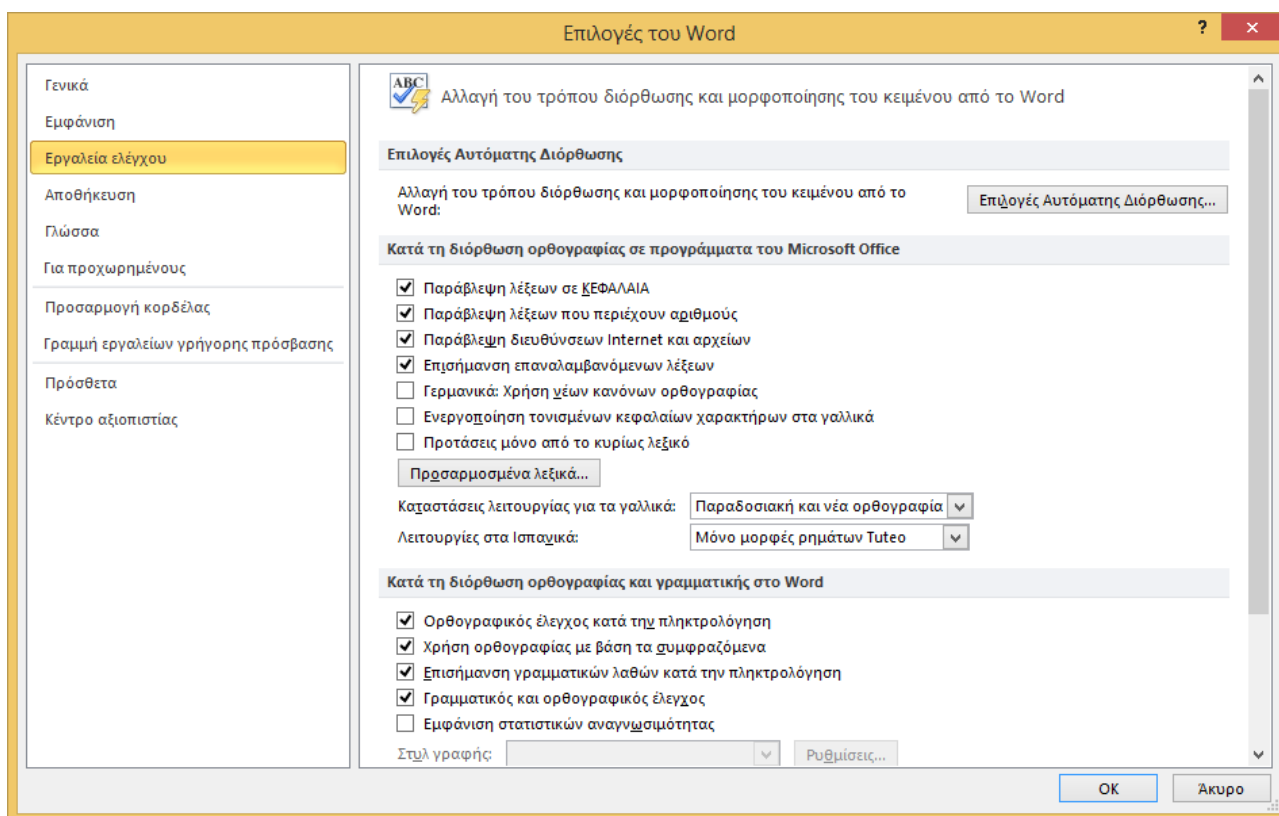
Επιλογές του Word

?

Γενικά
Εμφάνιση
Εργαλεία ελέγχου
Αποθήκευση
Γλώσσα
Για προχωρημένους
Προσαρμογή κορδέλας
Γραμμή εργαλείων γρήγορης πρόσβασης
Πρόσθετα
Κέντρο αξιοπιστίας

ABC

Αλλαγή του τρόπου διόρθωσης και μορφοποίησης του κειμένου από το Word

Επιλογές Αυτόματης Διόρθωσης

Αλλαγή του τρόπου διόρθωσης και μορφοποίησης του κειμένου από το Word:

Επιλογές Αυτόματης Διόρθωσης...

Κατά τη διόρθωση ορθογραφίας σε προγράμματα του Microsoft Office

☑ Παράβλεψη λέξεων σε ΚΕΦΑΛΑΙΑ
☑ Παράβλεψη λέξεων που περιέχουν αριθμούς
☑ Παράβλεψη διευθύνσεων Internet και αρχείων
☑ Επισήμανση επαναλαμβανόμενων λέξεων
☐ Γερμανικά: Χρήση νέων κανόνων ορθογραφίας
☐ Ενεργοποίηση τονισμένων κεφαλαίων χαρακτήρων στα γαλλικά
☐ Προτάσεις μόνο από το κυρίως λεξικό

Προσαρμοσμένα λεξικά...

Καταστάσεις λειτουργίας για τα γαλλικά: Παραδοσιακή και νέα ορθογραφία
Λειτουργίες στα Ισπανικά: Μόνο μορφές ρημάτων Tuteo

Κατά τη διόρθωση ορθογραφίας και γραμματικής στο Word

☑ Ορθογραφικός έλεγχος κατά την πληκτρολόγηση
☑ Χρήση ορθογραφίας με βάση τα συμφραζόμενα
☑ Επισήμανση γραμματικών λαθών κατά την πληκτρολόγηση
☑ Γραμματικός και ορθογραφικός έλεγχος
☐ Εμφάνιση στατιστικών αναγνωσιμότητας

Στυλ γραφής: Ρυθμίσεις...

OK
Άκυρο